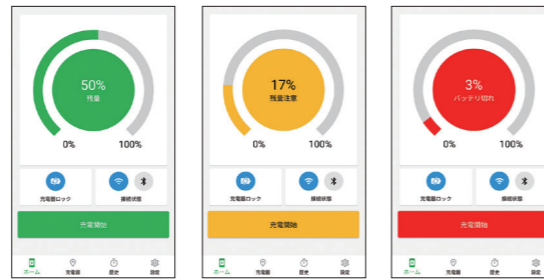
50%
残量
0%
100%
充電器ロック
接続状態
充電開始
ホーム
充電器
履歴
設定

17%
残量注意
0%
100%
充電器ロック
接続状態
充電開始
ホーム
充電器
履歴
設定

3%
バッテリ切れ
0%
100%
充電器ロック
接続状態
充電開始
ホーム
充電器
履歴
設定